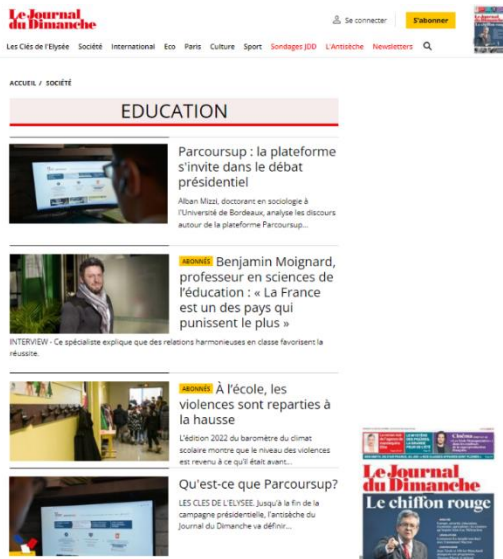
Le Journal du Dimanche

Se connecter

S'abonner

Les Clés de l'Elysée Société International Eco Paris Culture Sport Sondages JDD L'Antisèche Newsletters

ACCUEIL / SOCIÉTÉ

EDUCATION

Parcoursup : la plateforme s'invite dans le débat présidentiel

Alban Mizzi, doctorant en sociologie à l'Université de Bordeaux, analyse les discours autour de la plateforme Parcoursup...

ABONNÉS Benjamin Moignard, professeur en sciences de l'éducation : « La France est un des pays qui punissent le plus »

INTERVIEW - Ce spécialiste explique que des relations harmonieuses en classe favorisent la réussite.

ABONNÉS À l'école, les violences sont reparties à la hausse

L'édition 2022 du baromètre du climat scolaire montre que le niveau des violences est revenu à ce qu'il était avant...

Qu'est-ce que Parcoursup?

LES CLES DE L'ELYSEE. Jusqu'à la fin de la campagne présidentielle, l'antisèche du Journal du Dimanche va définir...

Le Journal du Dimanche

Le chiffon rouge